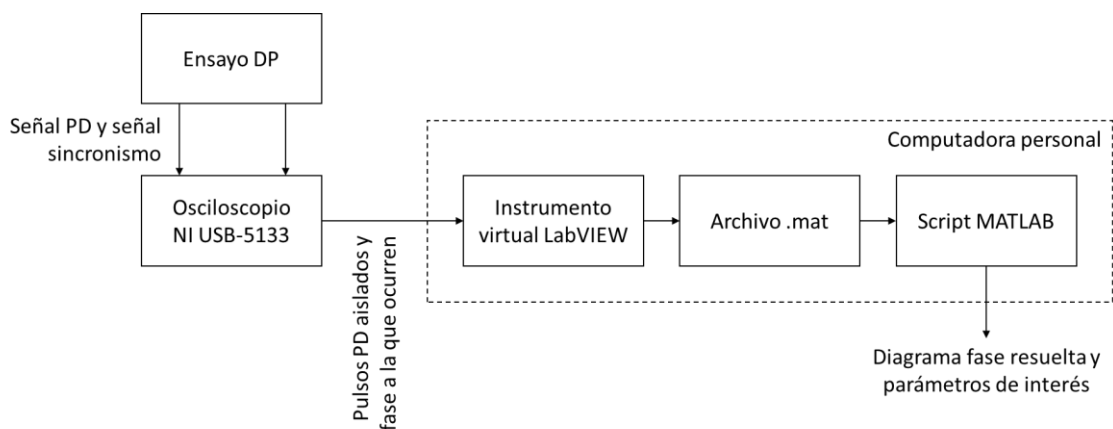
Ensayo DP

Señal PD y señal sincronismo

Osciloscopio NI USB-5133

Pulsos PD aislados y fase a la que ocurren

Computadora personal

Instrumento virtual LabVIEW

Archivo .mat

Script MATLAB

Diagrama fase resuelta y parámetros de interés